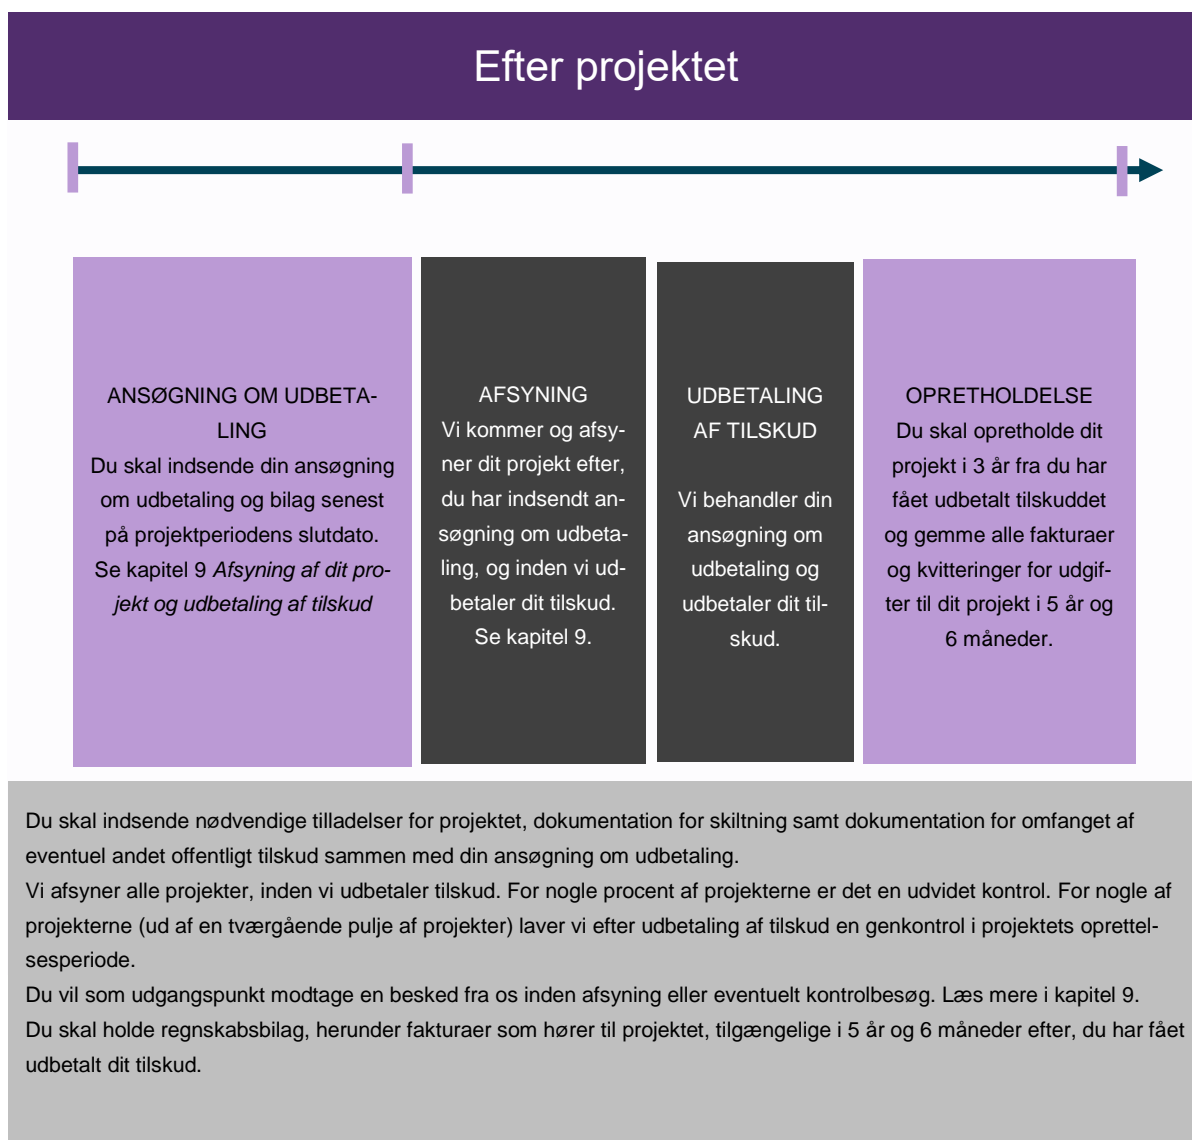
Efter projektet

ANSØGNING OM UDBETALING
Du skal indsende din ansøgning om udbetaling og bilag senest på projektperiodens slutdato. Se kapitel 9 *Afsyning af dit projekt og udbetaling af tilskud*

AFSYNING
Vi kommer og afsyner dit projekt efter, du har indsendt ansøgning om udbetaling, og inden vi udbetaler dit tilskud. Se kapitel 9.

UDBETALING AF TILSKUD

Vi behandler din ansøgning om udbetaling og udbetaler dit tilskud.

OPRETHOLDELSE
Du skal opretholde dit projekt i 3 år fra du har fået udbetalt tilskuddet og gemme alle fakturaer og kvitteringer for udgifter til dit projekt i 5 år og 6 måneder.

Du skal indsende nødvendige tilladelser for projektet, dokumentation for skiltning samt dokumentation for omfanget af eventuel andet offentligt tilskud sammen med din ansøgning om udbetaling.
Vi afsyner alle projekter, inden vi udbetaler tilskud. For nogle procent af projekterne er det en udvidet kontrol. For nogle af projekterne (ud af en tværgående pulje af projekter) laver vi efter udbetaling af tilskud en genkontrol i projektets oprettelsesperiode.
Du vil som udgangspunkt modtage en besked fra os inden afsyning eller eventuelt kontrolbesøg. Læs mere i kapitel 9.
Du skal holde regnskabsbilag, herunder fakturaer som hører til projektet, tilgængelige i 5 år og 6 måneder efter, du har fået udbetalt dit tilskud.